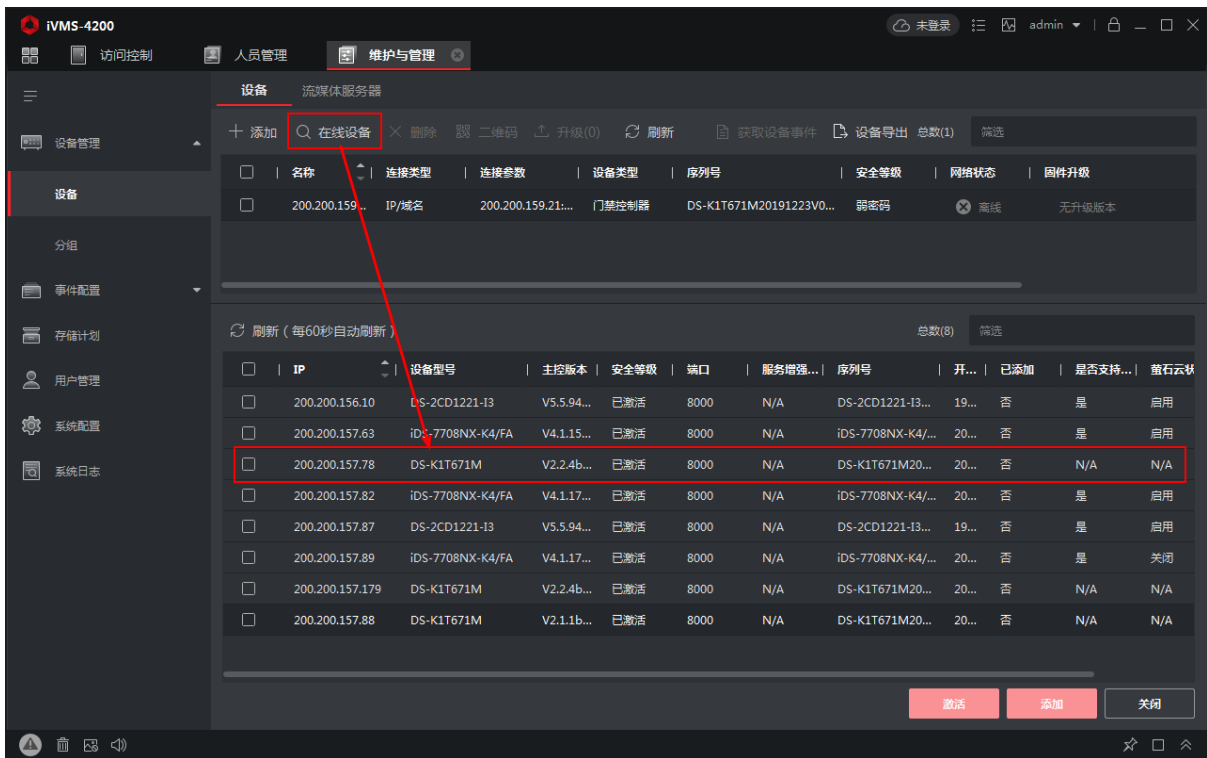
iVMS-4200

未登录 admin

访问控制 人员管理 维护与管理

设备 流媒体服务器

设备管理

设备

分组

事件配置

存储计划

用户管理

系统配置

系统日志

+ 添加 在线设备 删除 二维码 升级(0) 刷新 获取设备事件 设备导出 总数(1) 筛选

| | 名称 | 连接类型 | 连接参数 | 设备类型 | 序列号 | 安全等级 | 网络状态 | 固件升级 |
|---|---|---|---|---|---|---|---|---|
| | 200.200.159... | IP/域名 | 200.200.159.21:... | 门禁控制器 | DS-K1T671M20191223V0... | 弱密码 | 离线 | 无升级版本 |

刷新（每60秒自动刷新） 总数(8) 筛选

| | IP | 设备型号 | 主控版本 | 安全等级 | 端口 | 服务增强... | 序列号 | 开... | 已添加 | 是否支持... | 萤石云状 |
|---|---|---|---|---|---|---|---|---|---|---|---|
| | 200.200.156.10 | DS-2CD1221-I3 | V5.5.94... | 已激活 | 8000 | N/A | DS-2CD1221-I3... | 19... | 否 | 是 | 启用 |
| | 200.200.157.63 | iDS-7708NX-K4/FA | V4.1.15... | 已激活 | 8000 | N/A | iDS-7708NX-K4/... | 20... | 否 | 是 | 启用 |
| | 200.200.157.78 | DS-K1T671M | V2.2.4b... | 已激活 | 8000 | N/A | DS-K1T671M20... | 20... | 否 | N/A | N/A |
| | 200.200.157.82 | iDS-7708NX-K4/FA | V4.1.17... | 已激活 | 8000 | N/A | iDS-7708NX-K4/... | 20... | 否 | 是 | 启用 |
| | 200.200.157.87 | DS-2CD1221-I3 | V5.5.94... | 已激活 | 8000 | N/A | DS-2CD1221-I3... | 19... | 否 | 是 | 启用 |
| | 200.200.157.89 | iDS-7708NX-K4/FA | V4.1.17... | 已激活 | 8000 | N/A | iDS-7708NX-K4/... | 20... | 否 | 是 | 关闭 |
| | 200.200.157.179 | DS-K1T671M | V2.2.4b... | 已激活 | 8000 | N/A | DS-K1T671M20... | 20... | 否 | N/A | N/A |
| | 200.200.157.88 | DS-K1T671M | V2.1.1b... | 已激活 | 8000 | N/A | DS-K1T671M20... | 20... | 否 | N/A | N/A |

激活 添加 关闭